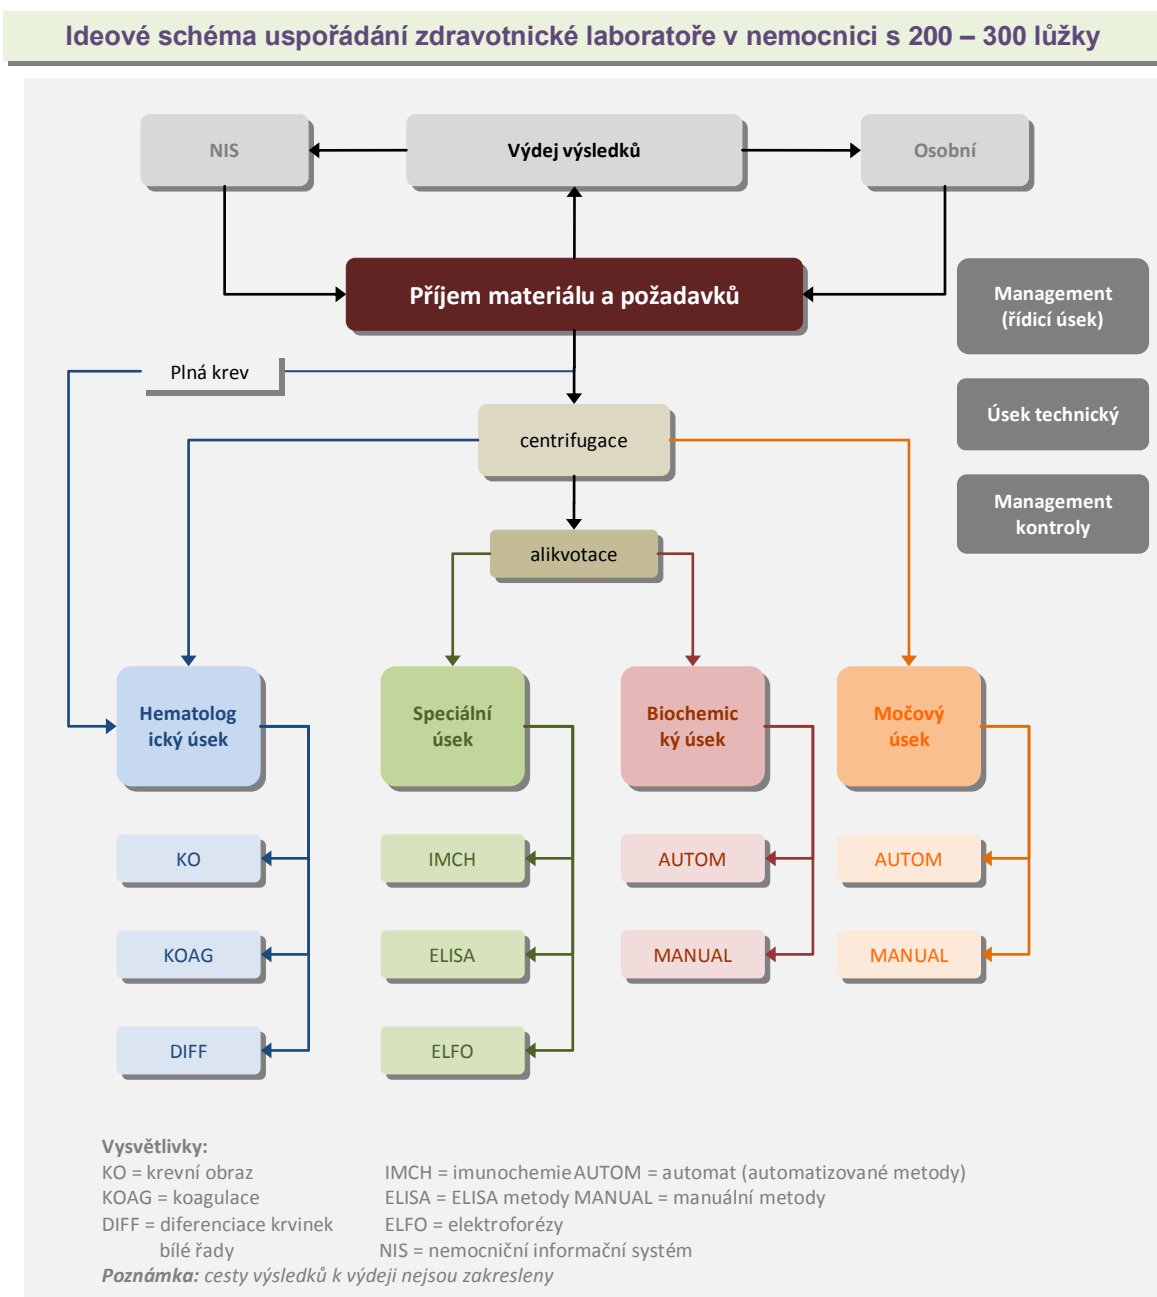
Ideové schéma uspořádání zdravotnické laboratoře v nemocnici s 200 – 300 lůžky

NIS

Výdej výsledků

Osobní

Příjem materiálu a požadavků

Management (řídicí úsek)

Plná krev

Úsek technický

centrifugace

Management kontroly

alikvotace

Hematologický úsek

Speciální úsek

Biochemický úsek

Močový úsek

KO

IMCH

AUTOM

AUTOM

KOAG

ELISA

MANUAL

MANUAL

DIFF

ELFO

Vysvětlivky:
KO = krevní obraz
KOAG = koagulace
DIFF = diferenciace krvinek bílé řady
IMCH = imunochemie AUTOM = automat (automatizované metody)
ELISA = ELISA metody MANUAL = manuální metody
ELFO = elektroforézy
NIS = nemocniční informační systém
Poznámka: cesty výsledků k výdeji nejsou zakresleny